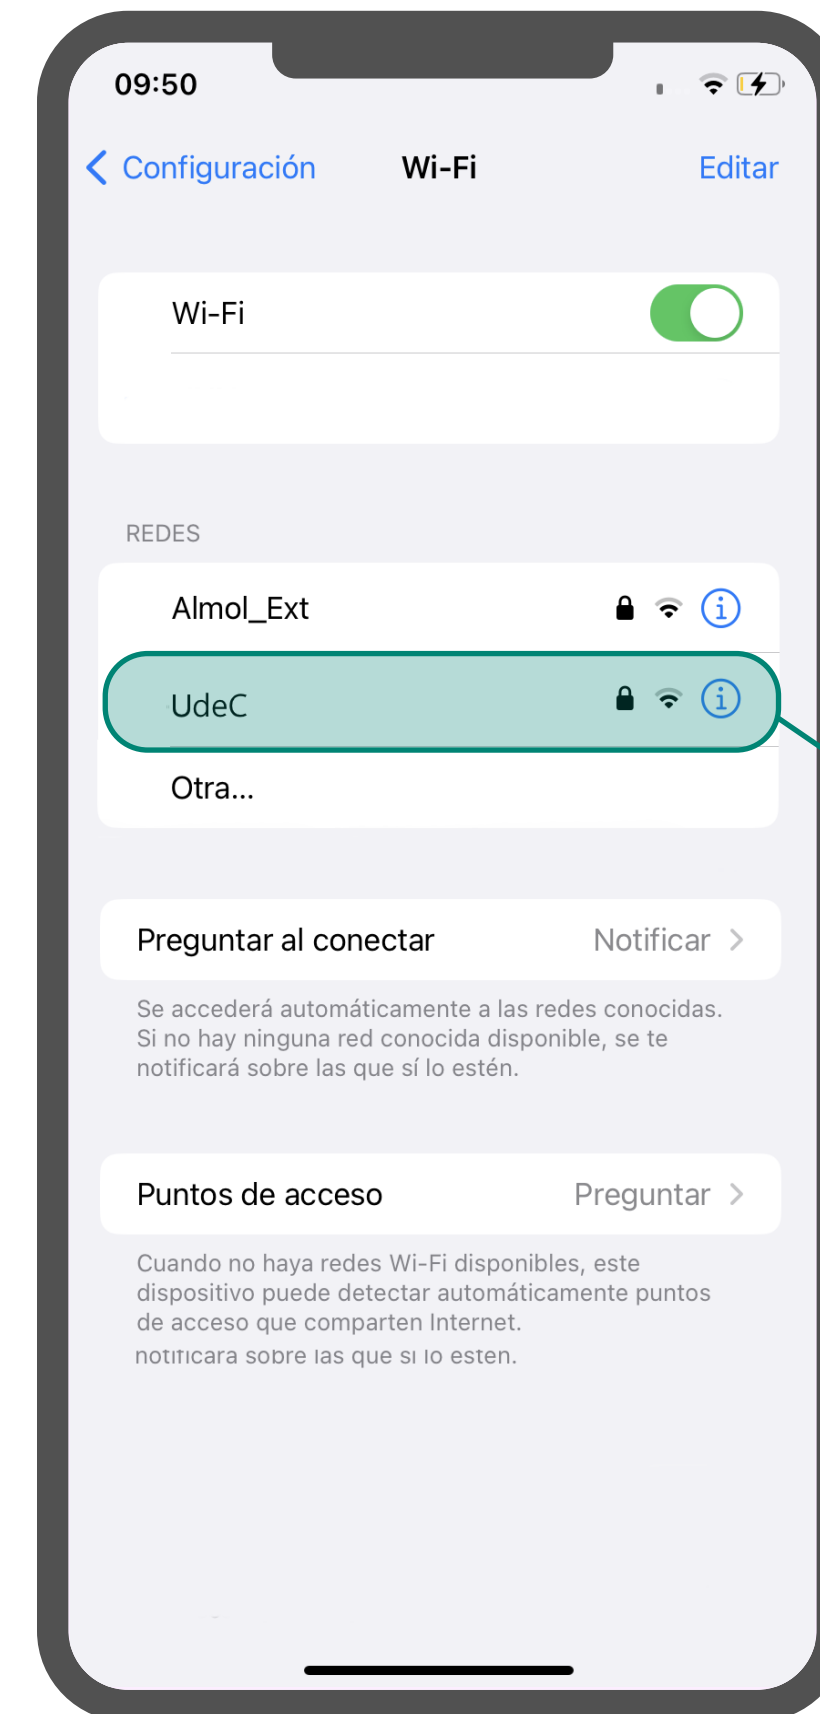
09:50

Configuración Wi-Fi Editar

Wi-Fi

REDES

Almol_Ext

UdeC

Otra...

Preguntar al conectar Notificar

Se accederá automáticamente a las redes conocidas. Si no hay ninguna red conocida disponible, se te notificará sobre las que sí lo estén.

Puntos de acceso Preguntar

Cuando no haya redes Wi-Fi disponibles, este dispositivo puede detectar automáticamente puntos de acceso que comparten Internet.
notificará sobre las que sí lo estén.